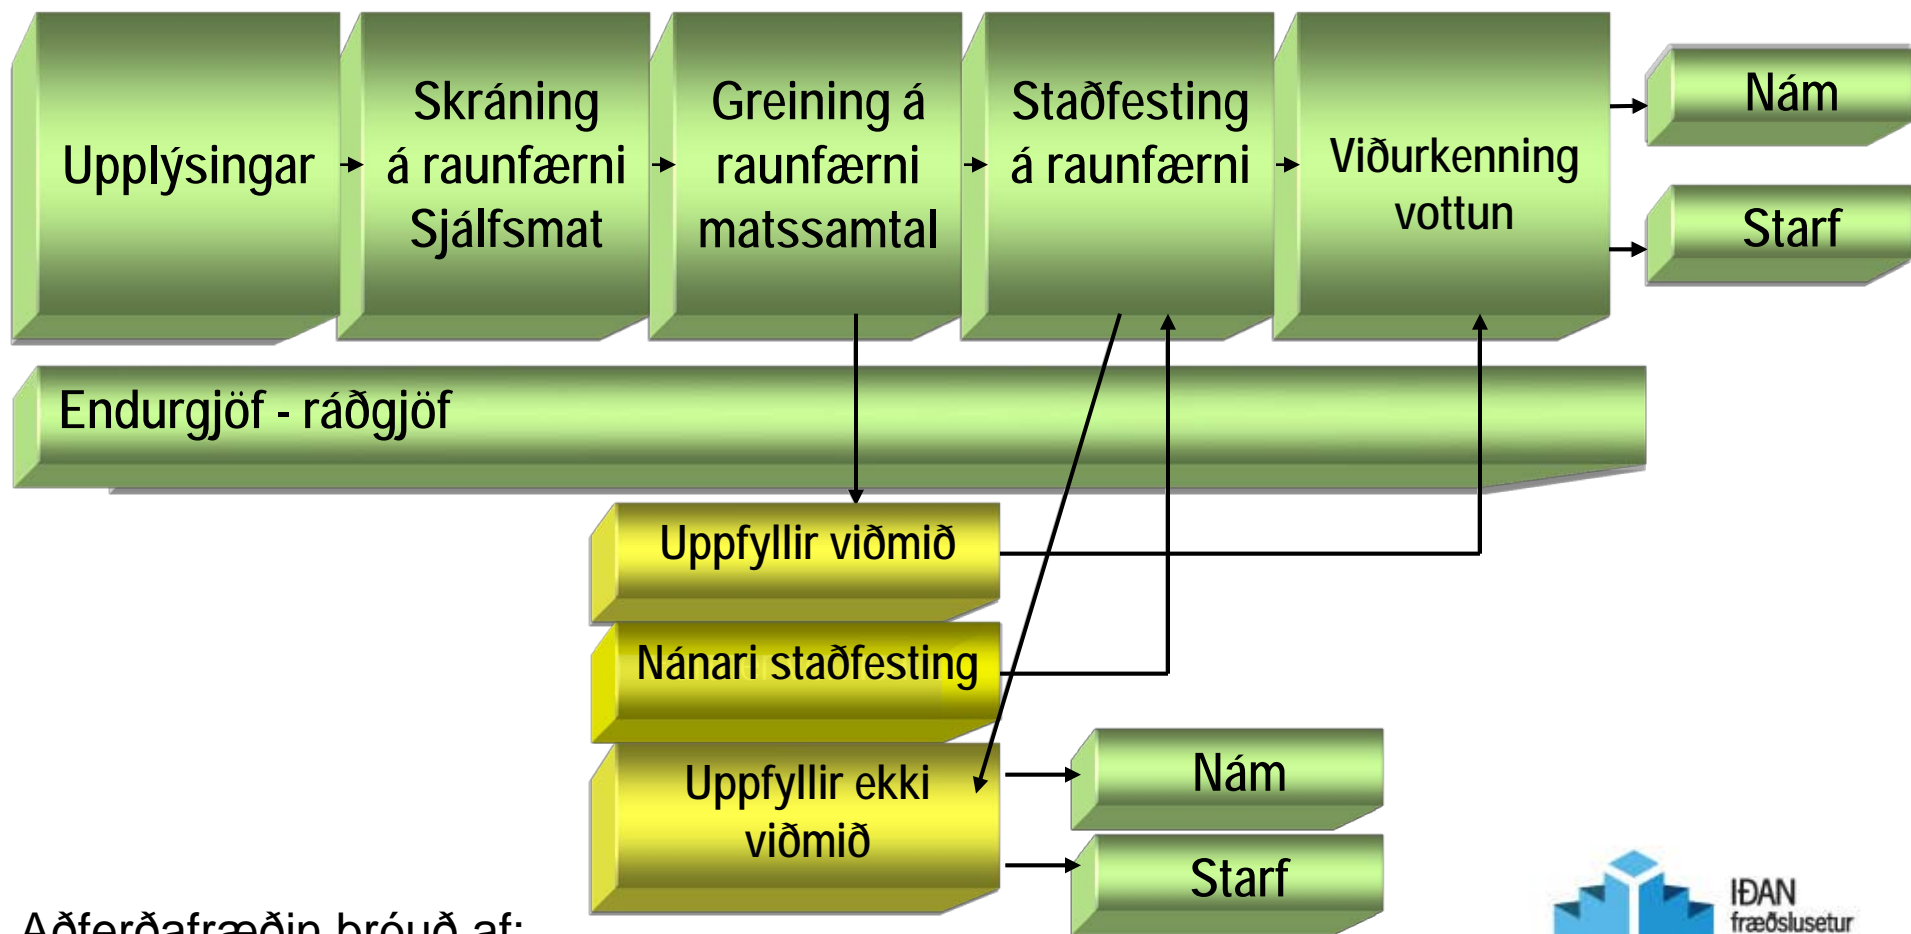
Upplýsingar

Skráning á raunfærni Sjálfsmat

Greining á raunfærni matssamtal

Staðfesting á raunfærni

Viðurkenning vottun

Nám

Starf

Endurgjöf - ráðgjöf

Uppfyllir viðmið

Nánari staðfesting

Uppfyllir ekki viðmið

Nám

Starf

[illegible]

IÐAN fræðslusetur